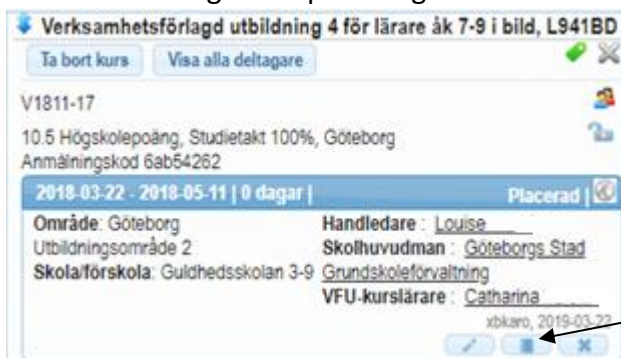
Verksamhetsförlagd utbildning 4 för lärare åk 7-9 i bild, L941BD

Ta bort kurs Visa alla deltagare

V1811-17

10.5 Högskolepoäng, Studietakt 100%, Göteborg
Anmälningskod 6ab54262

2018-03-22 - 2018-05-11 | 0 dagar |
Placerad |

Område: Göteborg
Utbildningsområde 2
Skola/förskola: Guldhedsskolan 3-9

Handledare : Louise
Skolhuvudman : Göteborgs Stad
Grundskoleförvaltning
VFU-kurslärare : Catharina

xbkaro, 2019-03-22